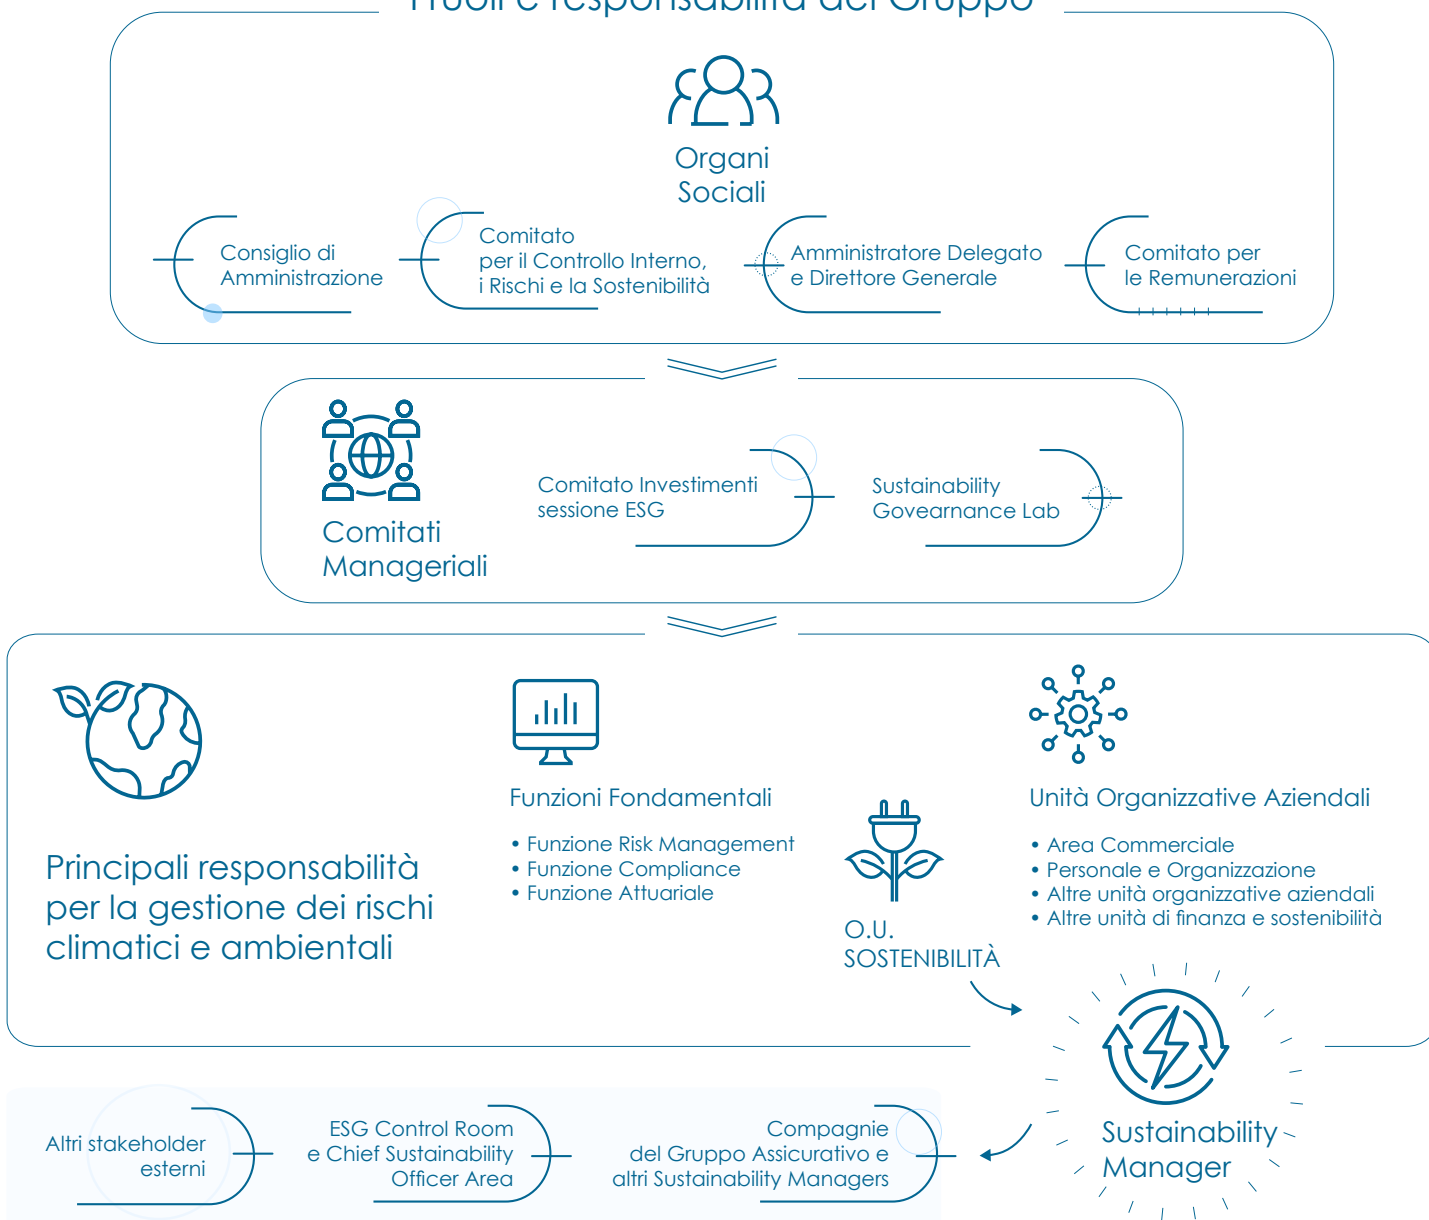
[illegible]

Organi Sociali

Consiglio di Amministrazione

Comitato per il Controllo Interno, i Rischi e la Sostenibilità

Amministratore Delegato e Direttore Generale

Comitato per le Remunerazioni

Comitati Manageriali

Comitato Investimenti sessione ESG

Sustainability Govearnance Lab

Principali responsabilità per la gestione dei rischi climatici e ambientali

Funzioni Fondamentali

• Funzione Risk Management
• Funzione Compliance
• Funzione Attuariale

O.U. SOSTENIBILITÀ

Unità Organizzative Aziendali

• Area Commerciale
• Personale e Organizzazione
• Altre unità organizzative aziendali
• Altre unità di finanza e sostenibilità

Sustainability Manager

Altri stakeholder esterni

ESG Control Room e Chief Sustainability Officer Area

Compagnie del Gruppo Assicurativo e altri Sustainability Managers